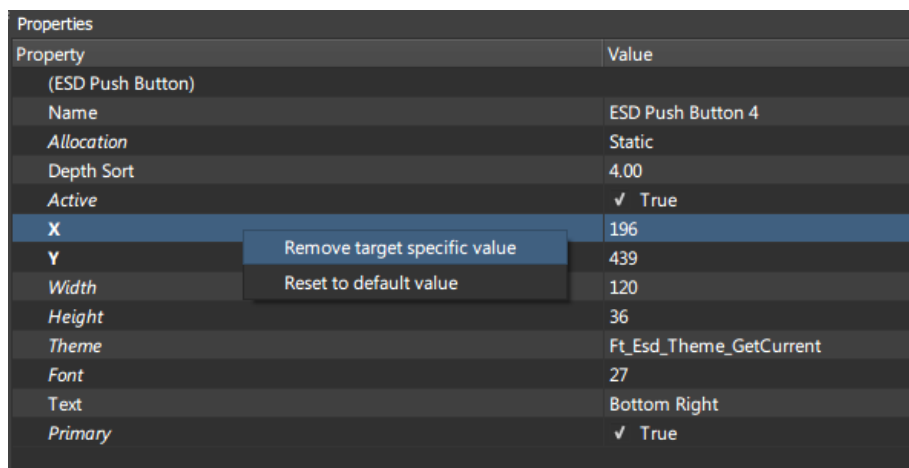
Properties

| Property | Value |
|---|---|
| (ESD Push Button) | |
| Name | ESD Push Button 4 |
| Allocation | Static |
| Depth Sort | 4.00 |
| Active | ✓ True |
| X | 196 |
| Y | 439 |
| Width | 120 |
| Height | 36 |
| Theme | Ft_Esd_Theme_GetCurrent |
| Font | 27 |
| Text | Bottom Right |
| Primary | ✓ True |

Remove target specific value
Reset to default value